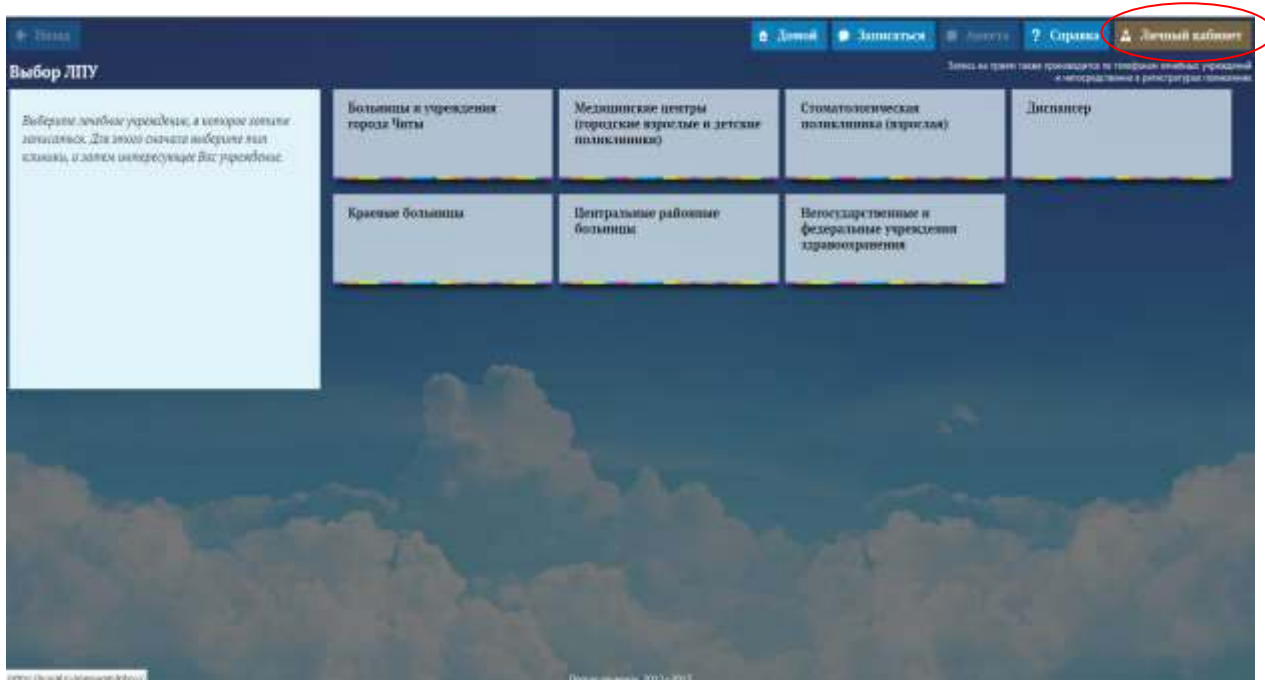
← Назад

Домой

Записаться

Анкета

? Справка

Личный кабинет

Выбор ЛПУ

Запись на прием также производится по телефонам лечебных учреждений и непосредственно в регистратуре поликлиник

Выберите лечебное учреждение, в которое хотите записаться. Для этого сначала выберите тип клиники, а затем интересующее Вас учреждение.

Больницы и учреждения города Читы

Медицинские центры (городские взрослые и детские поликлиники)

Стоматологическая поликлиника (взрослая)

Диспансер

Краевые больницы

Центральные районные больницы

Негосударственные и федеральные учреждения здравоохранения

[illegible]

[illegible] 2012 - 2017